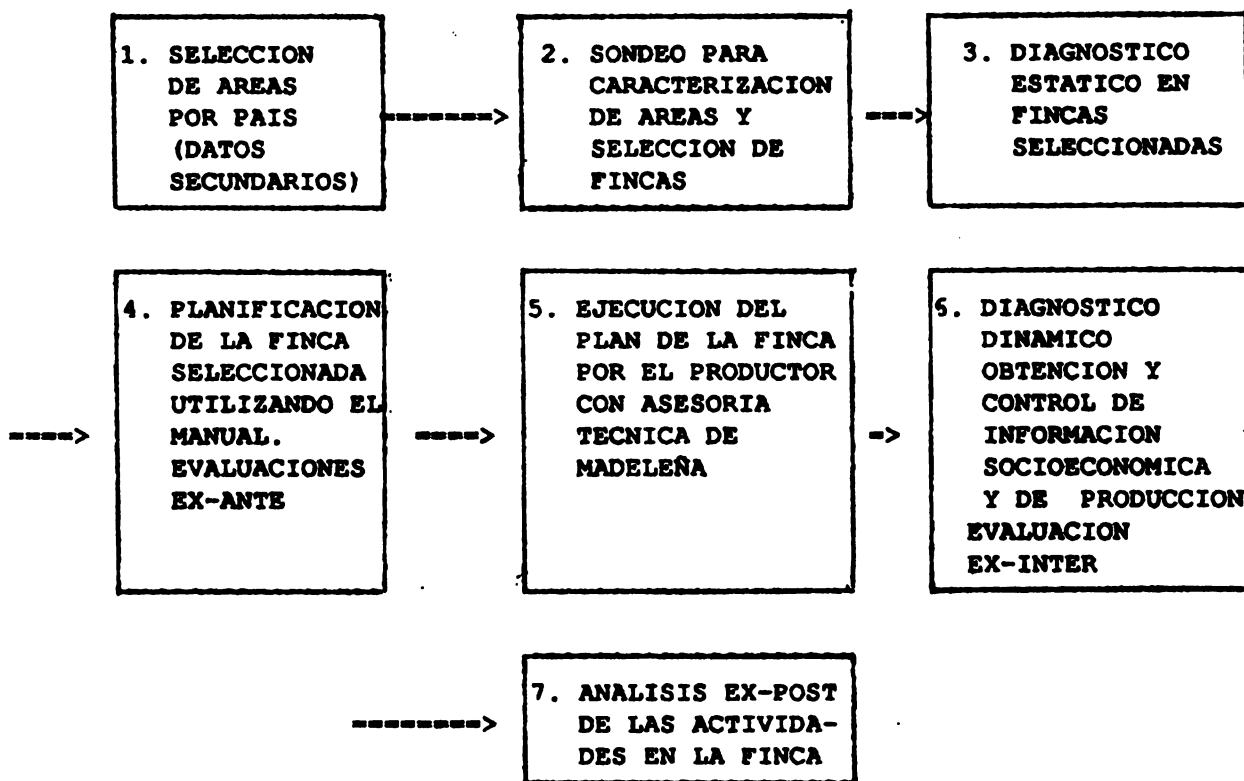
1. SELECCION DE AREAS POR PAIS (DATOS SECUNDARIOS)

2. SONDEO PARA CARACTERIZACION DE AREAS Y SELECCION DE FINCAS

3. DIAGNOSTICO ESTATICO EN FINCAS SELECCIONADAS

4. PLANIFICACION DE LA FINCA SELECCIONADA UTILIZANDO EL MANUAL. EVALUACIONES EX-ANTE

5. EJECUCION DEL PLAN DE LA FINCA POR EL PRODUCTOR CON ASESORIA TECNICA DE MADELEÑA

6. DIAGNOSTICO DINAMICO OBTENCION Y CONTROL DE INFORMACION SOCIOECONOMICA Y DE PRODUCCION EVALUACION EX-INTER

7. ANALISIS EX-POST DE LAS ACTIVIDADES EN LA FINCA